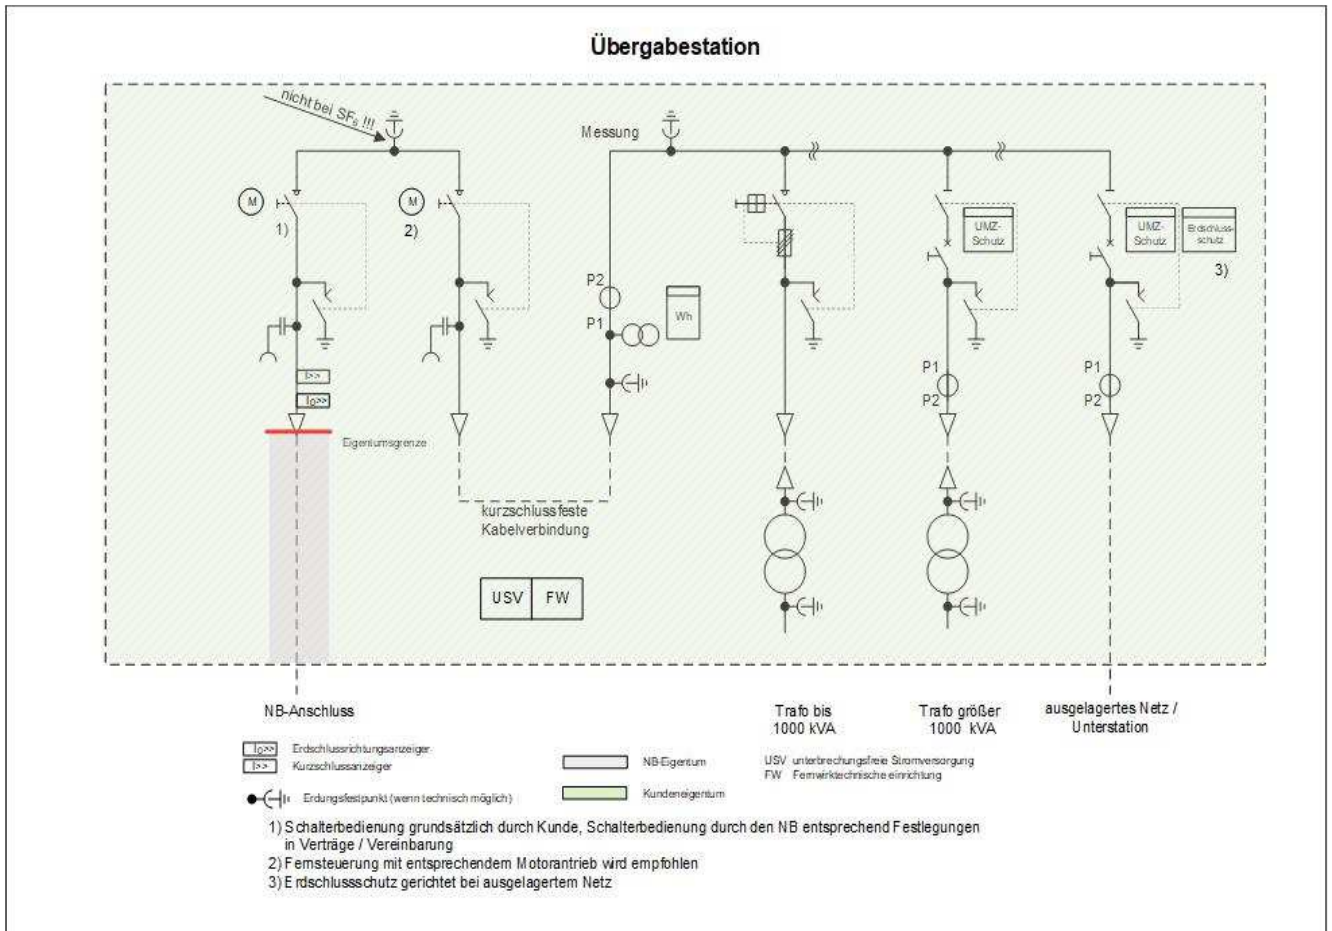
Übergabestation

nicht bei $SF_6$ !!!

Messung

M

1)

M

2)

P2

P1

Wh

UMZ-Schutz

UMZ-Schutz

Erdschluss-schutz

3)

I>>

$I_0$>>

Eigentumsgrenze

P1

P2

P1

P2

kurzschlussfeste Kabelverbindung

USV

FW

NB-Anschluss

Trafo bis 1000 kVA

Trafo größer 1000 kVA

ausgelagertes Netz / Unterstation

$I_0$>> Erdschlussrichtungsanzeiger

I>> Kurzschlussanzeiger

Erdungsfestpunkt (wenn technisch möglich)

NB-Eigentum

Kundeneigentum

USV unterbrechungsfreie Stromversorgung

FW Fernwirktechnische einrichtung

1) Schalterbedienung grundsätzlich durch Kunde, Schalterbedienung durch den NB entsprechend Festlegungen in Verträge / Vereinbarung

2) Fernsteuerung mit entsprechendem Motorantrieb wird empfohlen

3) Erdschlussschutz gerichtet bei ausgelagertem Netz